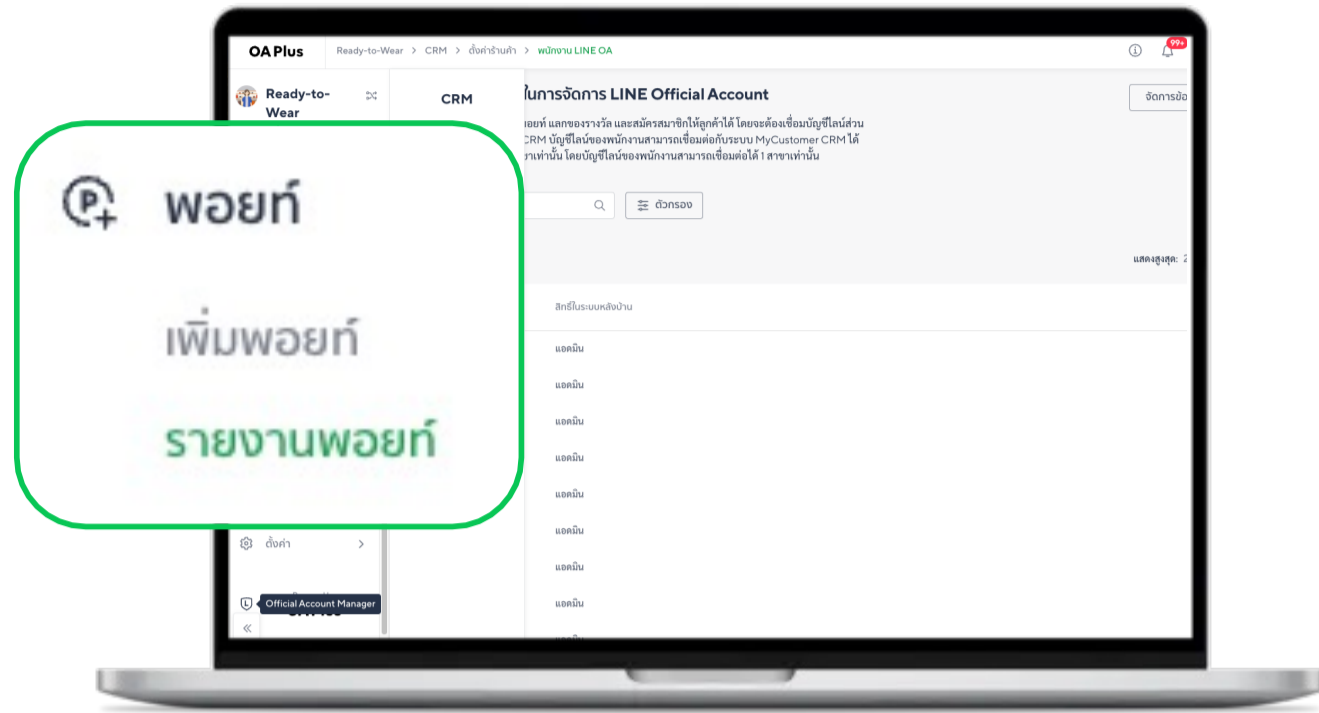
OA Plus Ready-to-Wear > CRM > ตั้งค่าร้านค้า > พนักงาน LINE OA

99+

Ready-to-Wear

CRM

ในการจัดการ LINE Official Account

จัดการข้อ

อยท์ แลกของรางวัล และสมัครสมาชิกให้ลูกค้าได้ โดยจะต้องเชื่อมบัญชีไลน์ส่วน CRM บัญชีไลน์ของพนักงานสามารถเชื่อมต่อกับระบบ MyCustomer CRM ได้ าเท่านั้น โดยบัญชีไลน์ของพนักงานสามารถเชื่อมต่อได้ 1 สาขาเท่านั้น

ตัวกรอง

แสดงสูงสุด: 2

สิทธิ์ในระบบหลังบ้าน

แอดมิน
แอดมิน
แอดมิน
แอดมิน
แอดมิน
แอดมิน
แอดมิน
แอดมิน

พอยท์

เพิ่มพอยท์

รายงานพอยท์

ตั้งค่า

Official Account Manager